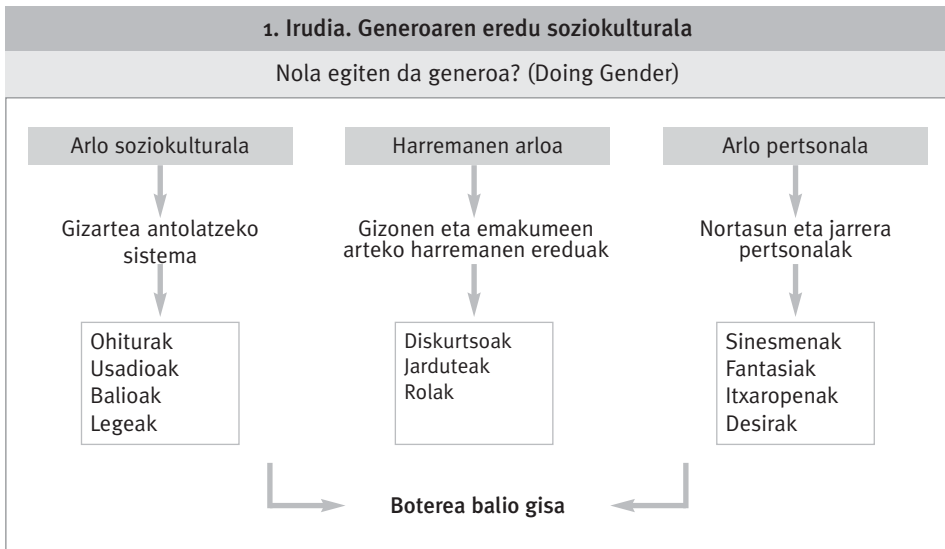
1. Irudia. Generoaren eredu soziokulturala

Nola egiten da generoa? (Doing Gender)

Arlo soziokulturala

Gizartea antolatzeko sistema

Ohiturak
Usadioak
Balioak
Legeak

Harremanen arloa

Gizonen eta emakumeen arteko harremanen ereduak

Diskurtsoak
Jarduteak
Rolak

Arlo pertsonala

Nortasun eta jarrera pertsonalak

Sinesmenak
Fantasiak
Itxaropenak
Desirak

Boterea balio gisa